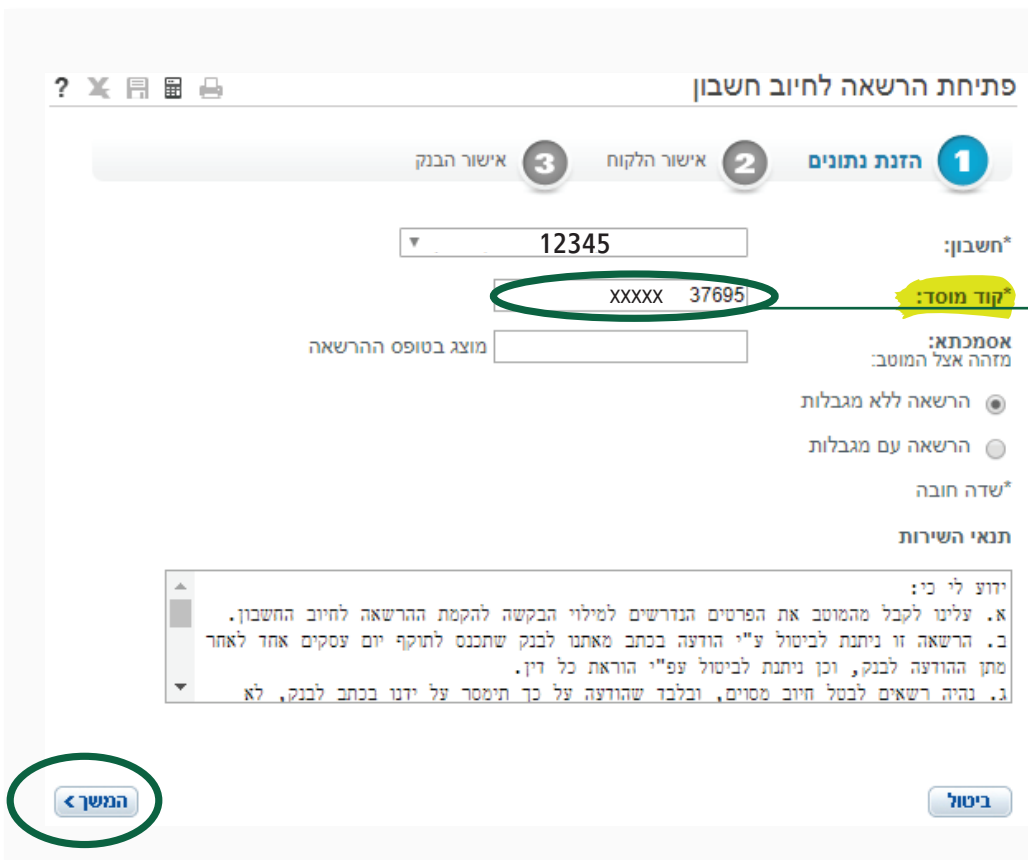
פתיחת הרשאה לחיוב חשבון

1 הזנת נתונים
2 אישור הלקוח
3 אישור הבנק

*חשבון: 12345

*קוד מוסד: 37695 XXXXX

אסמכתא:
מזהה אצל המוטב:
מוצג בטופס ההרשאה

הרשאה ללא מגבלות

הרשאה עם מגבלות

*שדה חובה

תנאי השירות

ידוע לי כי:
א. עלינו לקבל מהמוטב את הפרטים הנדרשים למילוי הבקשה להקמת ההרשאה לחיוב החשבון.
ב. הרשאה זו ניתנת לביטול ע"י הודעה בכתב מאתנו לבנק שתכנס לתוקף יום עסקים אחד לאחר מתן ההודעה לבנק, וכן ניתנת לביטול עפ"י הוראת כל דין.
ג. נהיה רשאים לבטל חיוב מסוים, ובלבד שהודעה על כך תימסר על ידנו בכתב לבנק, לא

המשך

ביטול